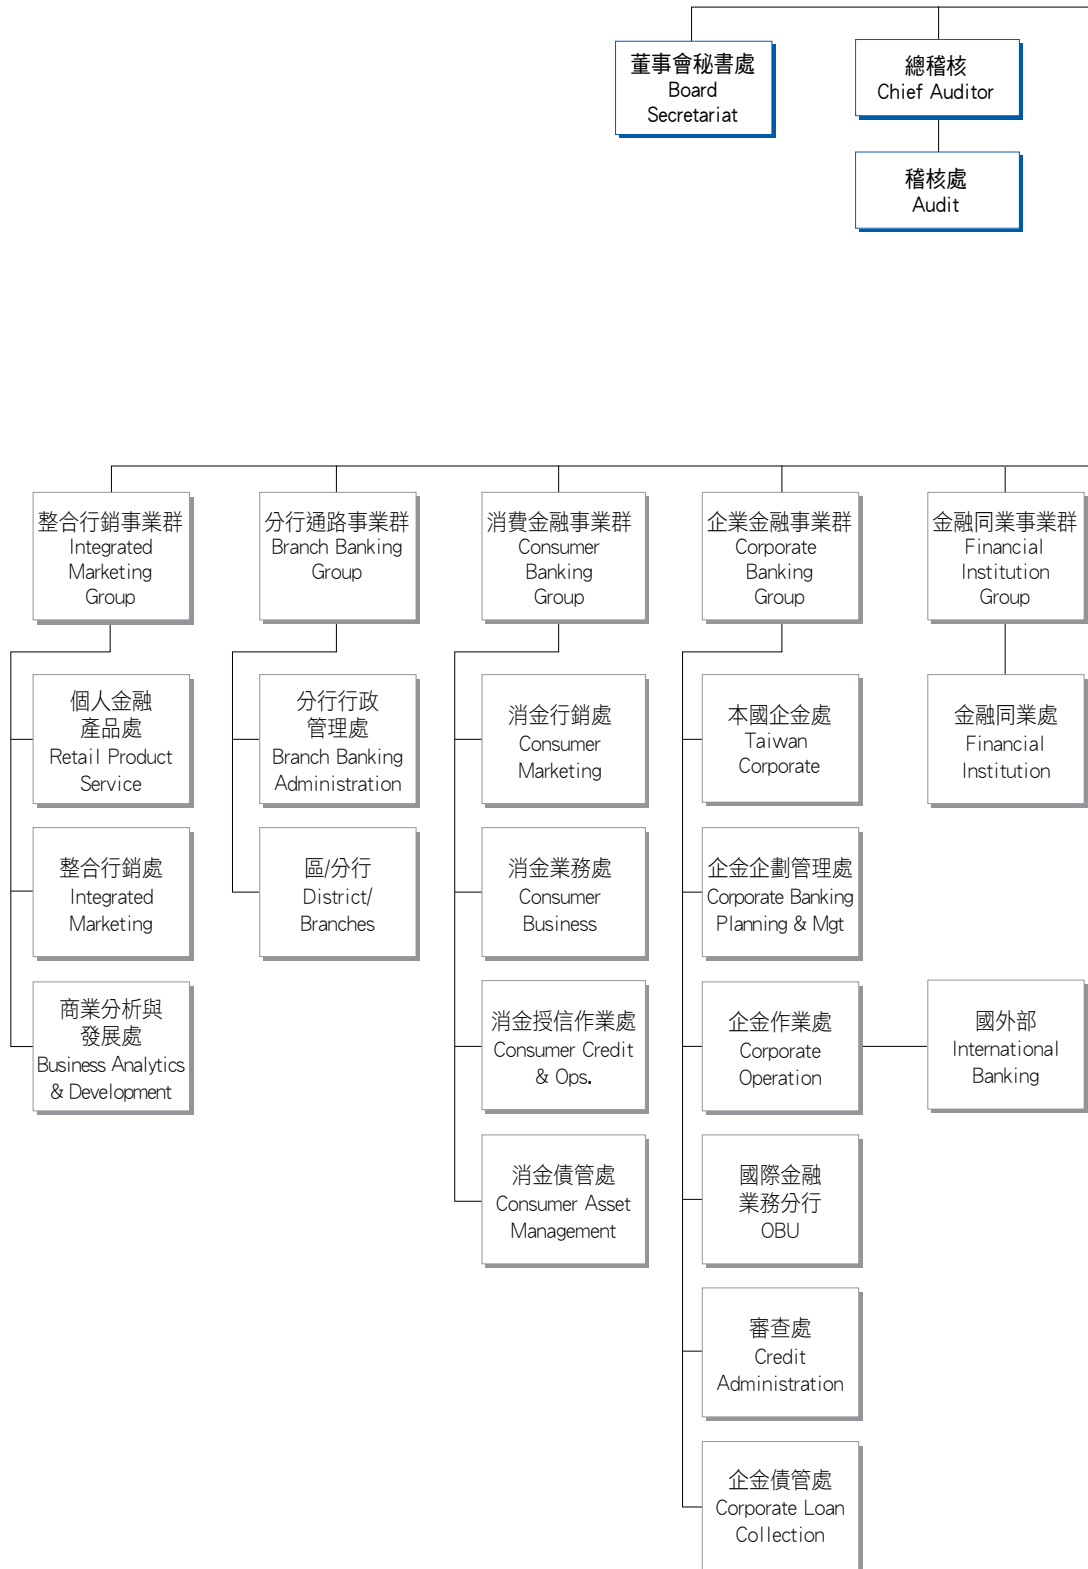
董事會秘書處
Board Secretariat

總稽核
Chief Auditor

稽核處
Audit

整合行銷事業群
Integrated Marketing Group

個人金融產品處
Retail Product Service

整合行銷處
Integrated Marketing

商業分析與發展處
Business Analytics & Development

分行通路事業群
Branch Banking Group

分行行政管理處
Branch Banking Administration

區/分行
District/ Branches

消費金融事業群
Consumer Banking Group

消金行銷處
Consumer Marketing

消金業務處
Consumer Business

消金授信作業處
Consumer Credit & Ops.

消金債管處
Consumer Asset Management

企業金融事業群
Corporate Banking Group

本國企金處
Taiwan Corporate

企金企劃管理處
Corporate Banking Planning & Mgt

企金作業處
Corporate Operation

國際金融業務分行
OBU

審查處
Credit Administration

企金債管處
Corporate Loan Collection

金融同業事業群
Financial Institution Group

金融同業處
Financial Institution

國外部
International Banking